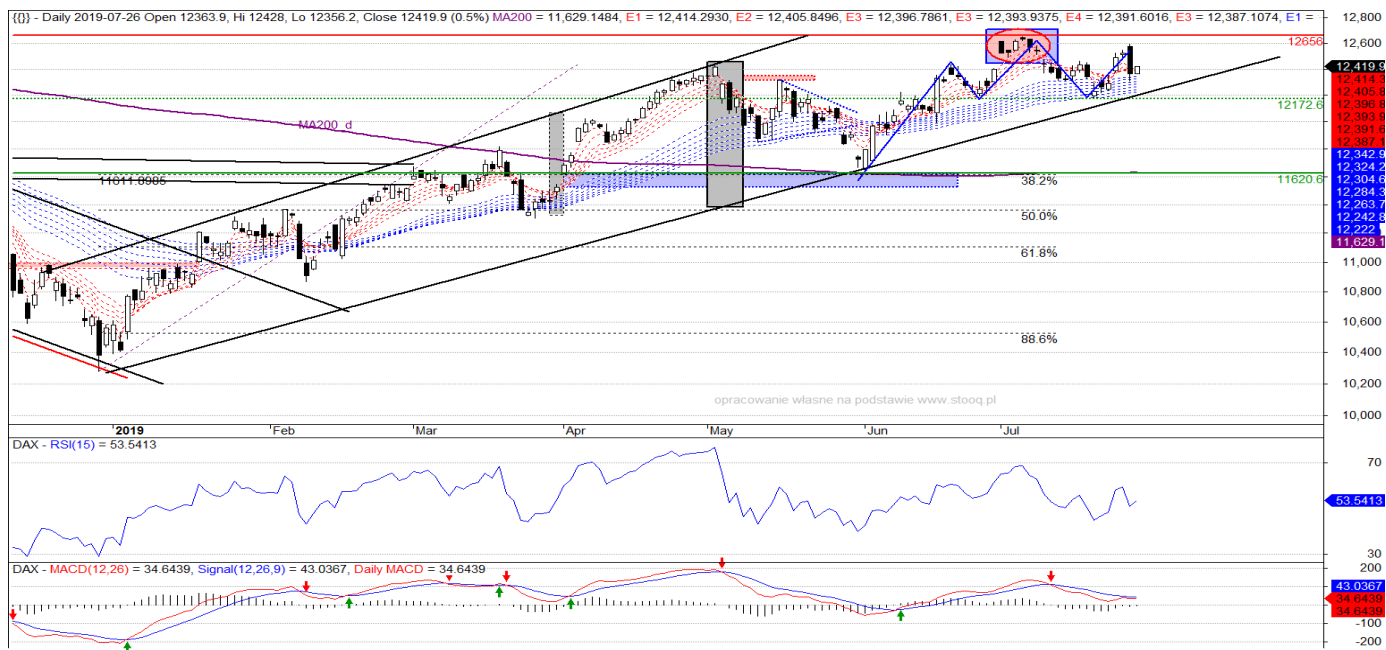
{{}} - Daily 2019-07-26 Open 12363.9, Hi 12428, Lo 12356.2, Close 12419.9 (0.5%) MA200 = 11,629.1484, E1 = 12,414.2930, E2 = 12,405.8496, E3 = 12,396.7861, E3 = 12,393.9375, E4 = 12,391.6016, E3 = 12,387.1074, E1 =

12,800
12656
12,600
12,419.9
12,414.3
12,405.8
12,396.8
12,393.9
12,391.6
12,387.1
12172.6
12,342.9
12,324.2
12,304.6
12,284.3
12,263.7
12,242.8
12,222
11,629.1
11620.6
11,000
10,800
10,600
10,400
10,200
10,000

MA200_d
11611.8086
38.2%
50.0%
61.8%
88.6%

opracowanie własne na podstawie www.stooq.pl

2019
Feb
Mar
Apr
May
Jun
Jul

DAX - RSI(15) = 53.5413
70
53.5413
30

DAX - MACD(12,26) = 34.6439, Signal(12,26,9) = 43.0367, Daily MACD = 34.6439
43.0367
34.6439
34.6439
−100
−200